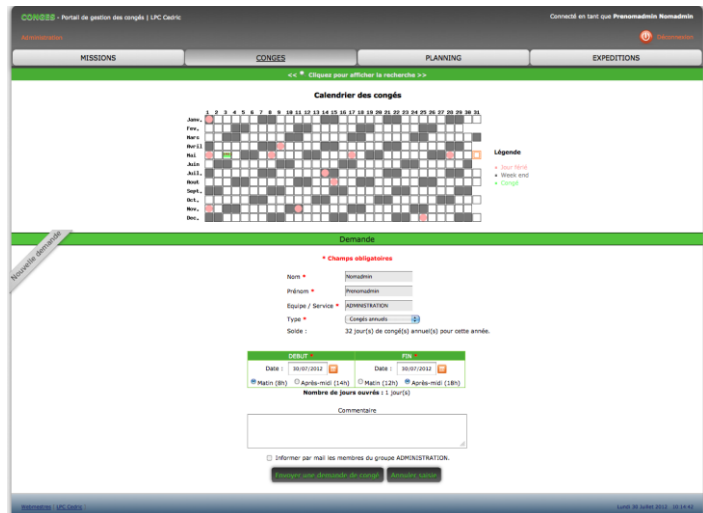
CONGES - Portail de gestion des congés | LPC Caedric

Connecté en tant que Prenomadmin Nomadmin

Administration

Déconnexion

MISSIONS | CONGES | PLANNING | EXPEDITIONS

<< Cliquez pour afficher la recherche >>

Calendrier des congés

1 2 3 4 5 6 7 8 9 10 11 12 13 14 15 16 17 18 19 20 21 22 23 24 25 26 27 28 29 30 31

Janv.
Fev.
Mars
Avril
Mai
Juin
Juil.
Aout
Sept.
Oct.
Nov.
Dec.

Légende

Jour férié
Week end
Congé

Nouvelle demande

Demande

* Champs obligatoires

Nom * Nomadmin

Prénom * Prenomadmin

Equipe / Service * ADMINISTRATION

Type * Congés annuels

Solde : 32 jour(s) de congé(s) annuel(s) pour cette année.

DEBUT *

Date : 30/07/2012

Matin (8h) Après-midi (14h)

FIN *

Date : 30/07/2012

Matin (12h) Après-midi (18h)

Nombre de jours ouvrés : 1 jour(s)

Commentaire

Informer par mail les membres du groupe ADMINISTRATION.

Envoyer une demande de congé

Annuler saisie

Informations | LPC Caedric

Lundi 30 Juillet 2012 - 10:14:43